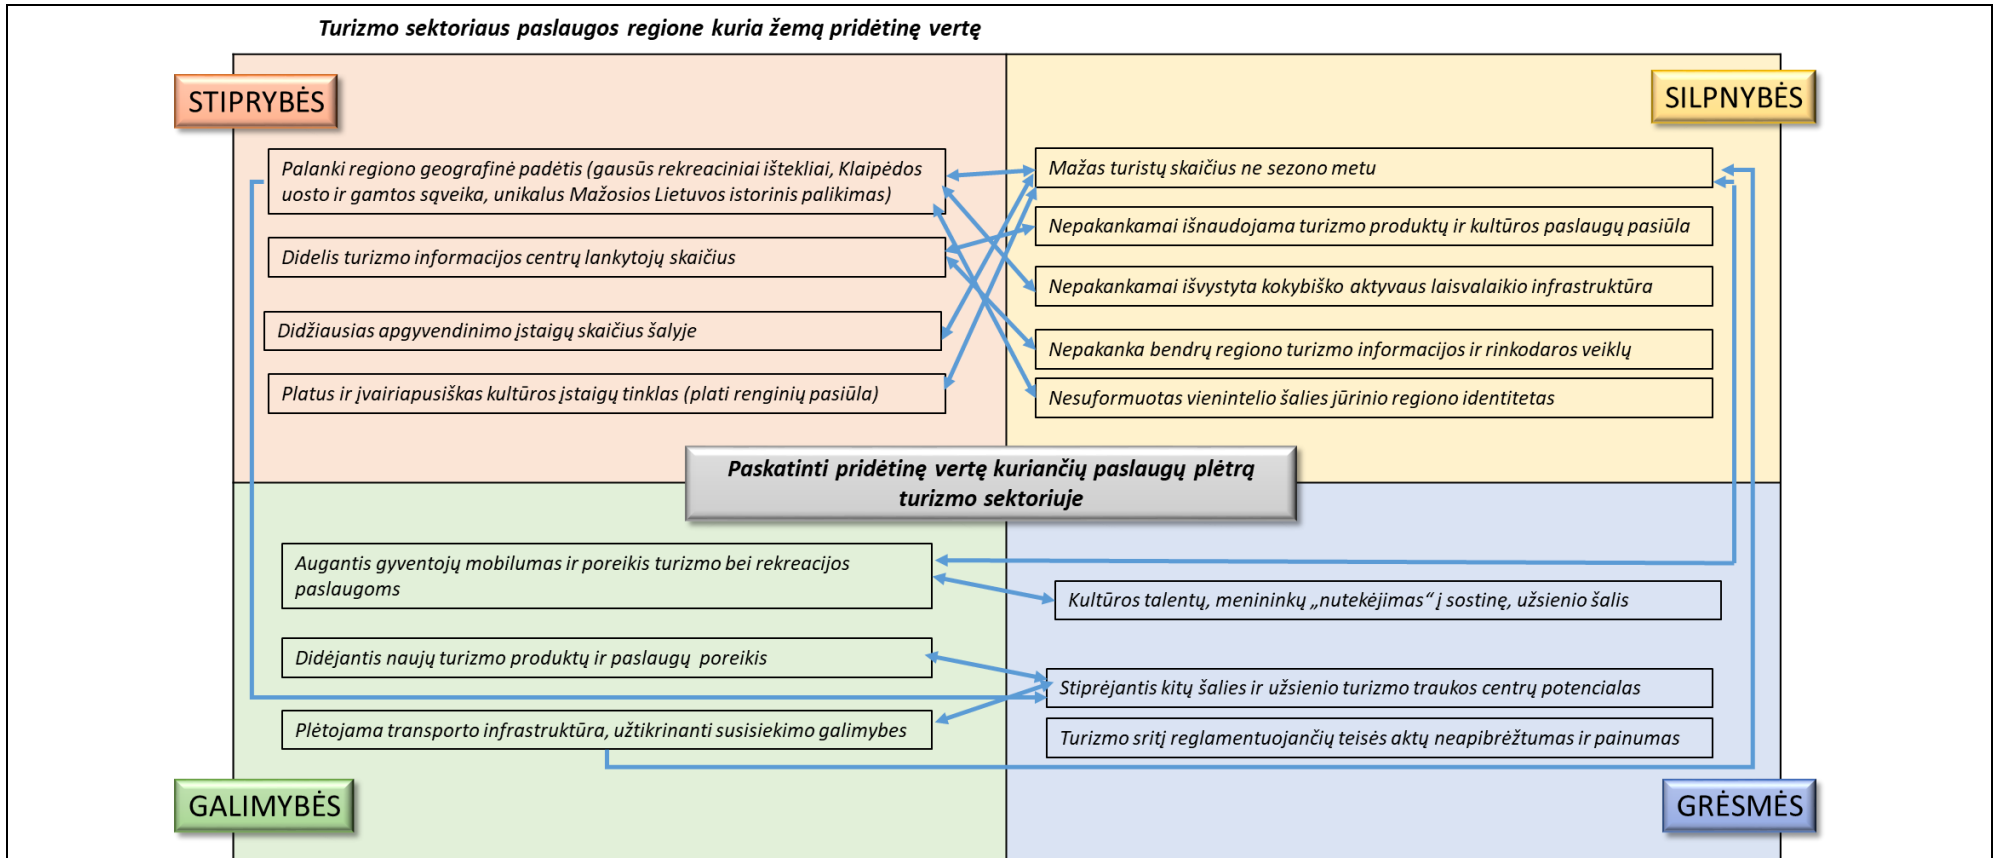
Turizmo sektoriaus paslaugos regione kuria žemą pridėtinę vertę

STIPRYBĖS

SILPNYBĖS

Palanki regiono geografinė padėtis (gausūs rekreaciniai ištekliai, Klaipėdos uosto ir gamtos sąveika, unikalus Mažosios Lietuvos istorinis palikimas)

Didelis turizmo informacijos centrų lankytojų skaičius

Didžiausias apgyvendinimo įstaigų skaičius šalyje

Platus ir įvairiapusiškas kultūros įstaigų tinklas (plati renginių pasiūla)

Mažas turistų skaičius ne sezono metu

Nepakankamai išnaudojama turizmo produktų ir kultūros paslaugų pasiūla

Nepakankamai išvystyta kokybiško aktyvaus laisvalaikio infrastruktūra

Nepakanka bendrų regiono turizmo informacijos ir rinkodaros veiklų

Nesuformuotas vienintelio šalies jūrinio regiono identitetas

Paskatinti pridėtinę vertę kuriančių paslaugų plėtrą turizmo sektoriuje

Augantis gyventojų mobilumas ir poreikis turizmo bei rekreacijos paslaugoms

Didėjantis naujų turizmo produktų ir paslaugų poreikis

Plėtojama transporto infrastruktūra, užtikrinanti susisiekimo galimybes

Kultūros talentų, menininkų „nutekėjimas“ į sostinę, užsienio šalis

Stiprėjantis kitų šalies ir užsienio turizmo traukos centrų potencialas

Turizmo sritį reglamentuojančių teisės aktų neapibrėžtumas ir painumas

GALIMYBĖS

GRĖSMĖS